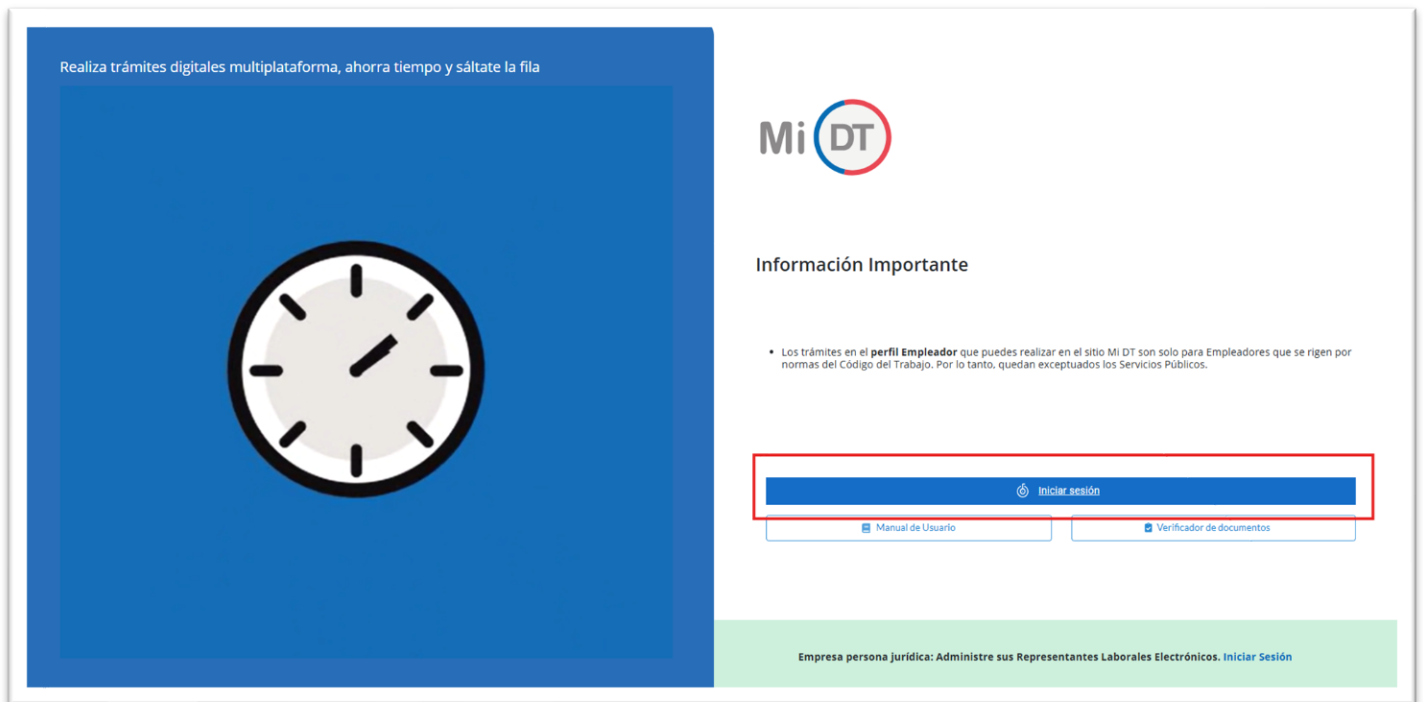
Realiza trámites digitales multiplataforma, ahorra tiempo y sáltate la fila

Mi DT

Información Importante

• Los trámites en el **perfil Empleador** que puedes realizar en el sitio Mi DT son solo para Empleadores que se rigen por normas del Código del Trabajo. Por lo tanto, quedan exceptuados los Servicios Públicos.

Iniciar sesión

Manual de Usuario

Verificador de documentos

Empresa persona jurídica: Administre sus Representantes Laborales Electrónicos. Iniciar Sesión